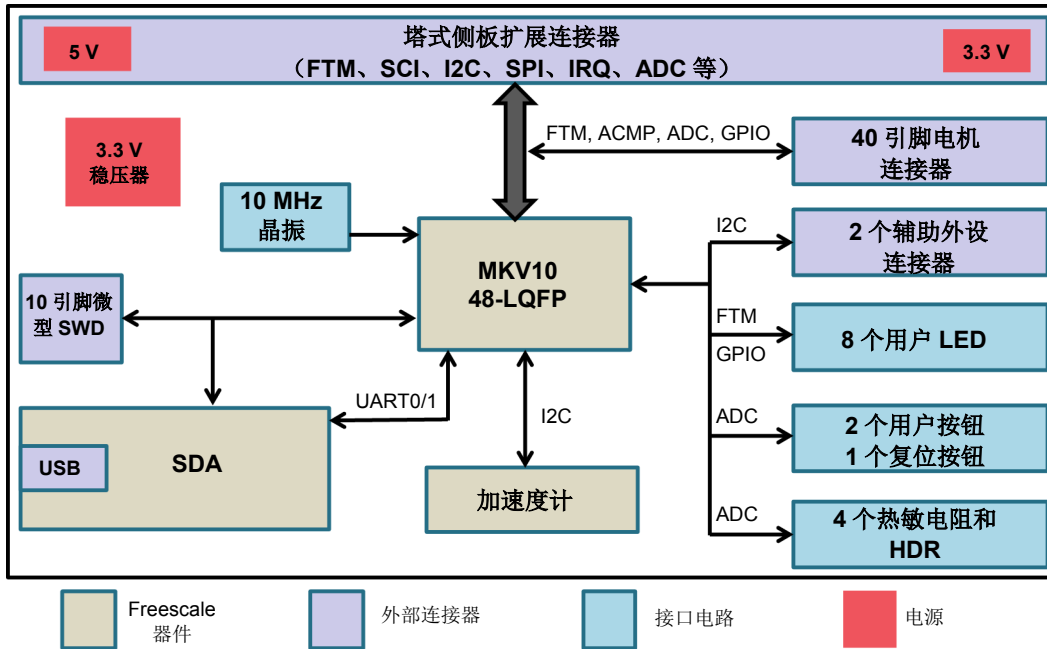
5 V

塔式侧板扩展连接器
（FTM、SCI、I2C、SPI、IRQ、ADC 等）

3.3 V

3.3 V
稳压器

FTM, ACMP, ADC, GPIO

40 引脚电机
连接器

10 MHz
晶振

MKV10
48-LQFP

I2C

2 个辅助外设
连接器

10 引脚微型 SWD

FTM

GPIO

8 个用户 LED

UART0/1

I2C

ADC

2 个用户按钮
1 个复位按钮

USB

SDA

加速度计

ADC

4 个热敏电阻和
HDR

Freescale
器件

外部连接器

接口电路

电源